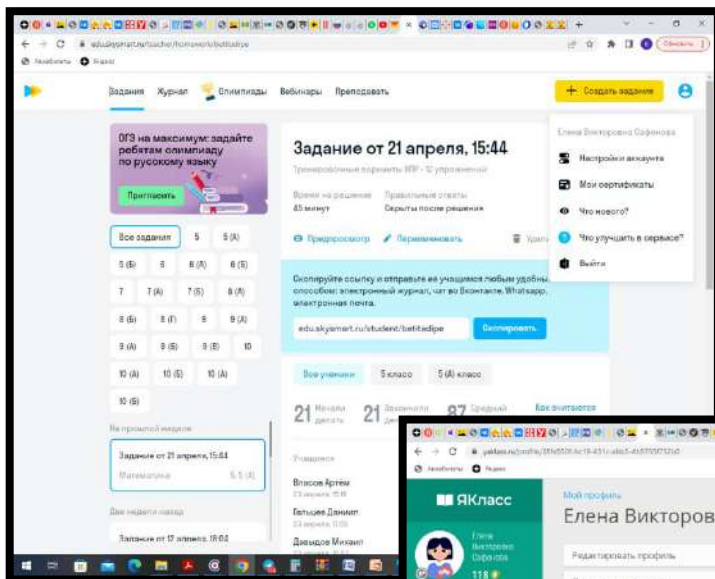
edu.skysmart.ru/teacher/homework/betitedipe

Закладки Яндекс

Задания Журнал Олимпиады Вебинары Преподавать

+ Создать задание

ОГЭ на максимум: задайте ребятам олимпиаду по русскому языку

Пригласить

Все задания 5 5 (А)
5 (Б) 6 6 (А) 6 (Б)
7 7 (А) 7 (Б) 8 (А)
8 (Б) 8 (Г) 9 9 (А)
9 (А) 9 (Б) 9 (В) 10
10 (А) 10 (Б) 10 (А)
10 (Б)

На прошлой неделе

Задание от 21 апреля, 15:44
Математика 5.5 (А)

Две недели назад

Задание от 17 апреля, 18:04

Задание от 21 апреля, 15:44

Тренировочные варианты ВПР · 10 упражнений

Время на решение 45 минут
Правильные ответы Скрыты после решения

Предпросмотр Переименовать Удал

Скопируйте ссылку и отправьте её учащимся любым удобным способом: электронный журнал, чат во Вконтакте, Whatsapp, электронная почта.

edu.skysmart.ru/student/betitedipe Скопировать

Все ученики 5 класс 5 (А) класс

21 Начали делать 21 Закончили 87 Средний

Как считаются

Учащиеся

Власов Артем
Гатыев Даниил
Давыдов Михаил

Елена Викторовна Сафонова

Настройки аккаунта
Мои сертификаты
Что нового?
Что улучшить в сервисе?
Выйти

yandex.ru/profile

Закладки Яндекс

ЯКласс

Мой профиль

Елена Викторов

Елена Викторовна Сафонова

118

Редактировать профиль